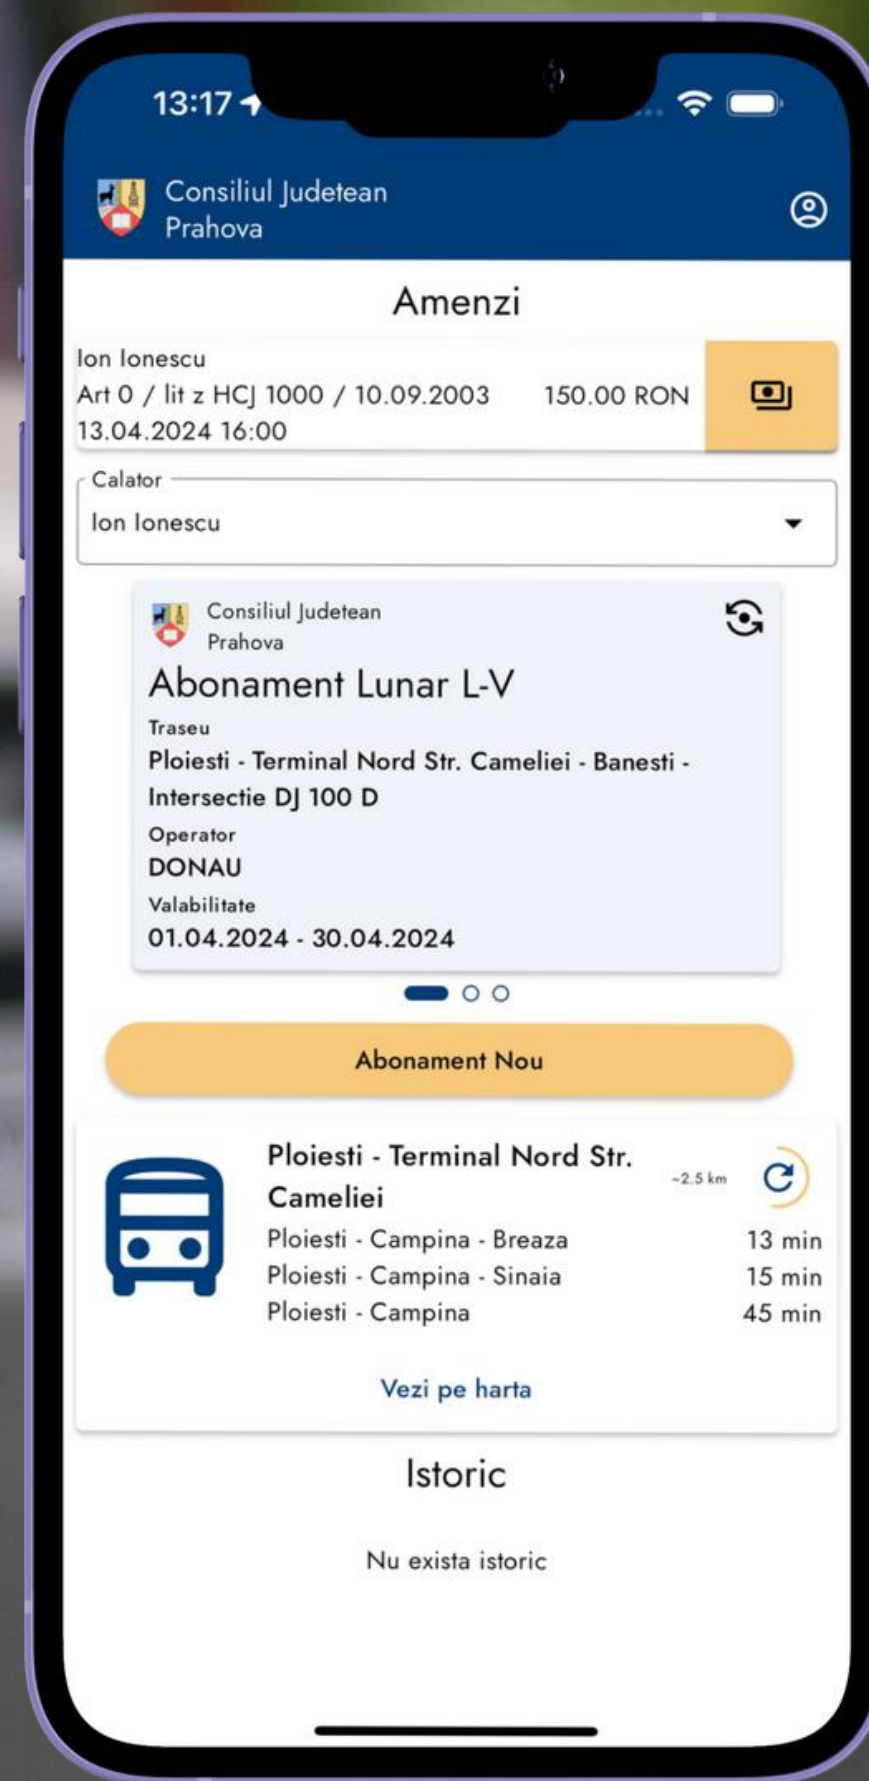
13:17

Consiliul Judetean Prahova

Amenzi

Ion Ionescu
Art 0 / lit z HCJ 1000 / 10.09.2003 150.00 RON
13.04.2024 16:00

Calator
Ion Ionescu

Consiliul Judetean Prahova

Abonament Lunar L-V

Traseu
Ploiesti - Terminal Nord Str. Cameliei - Banesti - Intersectie DJ 100 D

Operator
DONAU

Valabilitate
01.04.2024 - 30.04.2024

Abonament Nou

Ploiesti - Terminal Nord Str. Cameliei
~2.5 km

Ploiesti - Campina - Breaza 13 min
Ploiesti - Campina - Sinaia 15 min
Ploiesti - Campina 45 min

Vezi pe harta

Istoric

Nu exista istoric